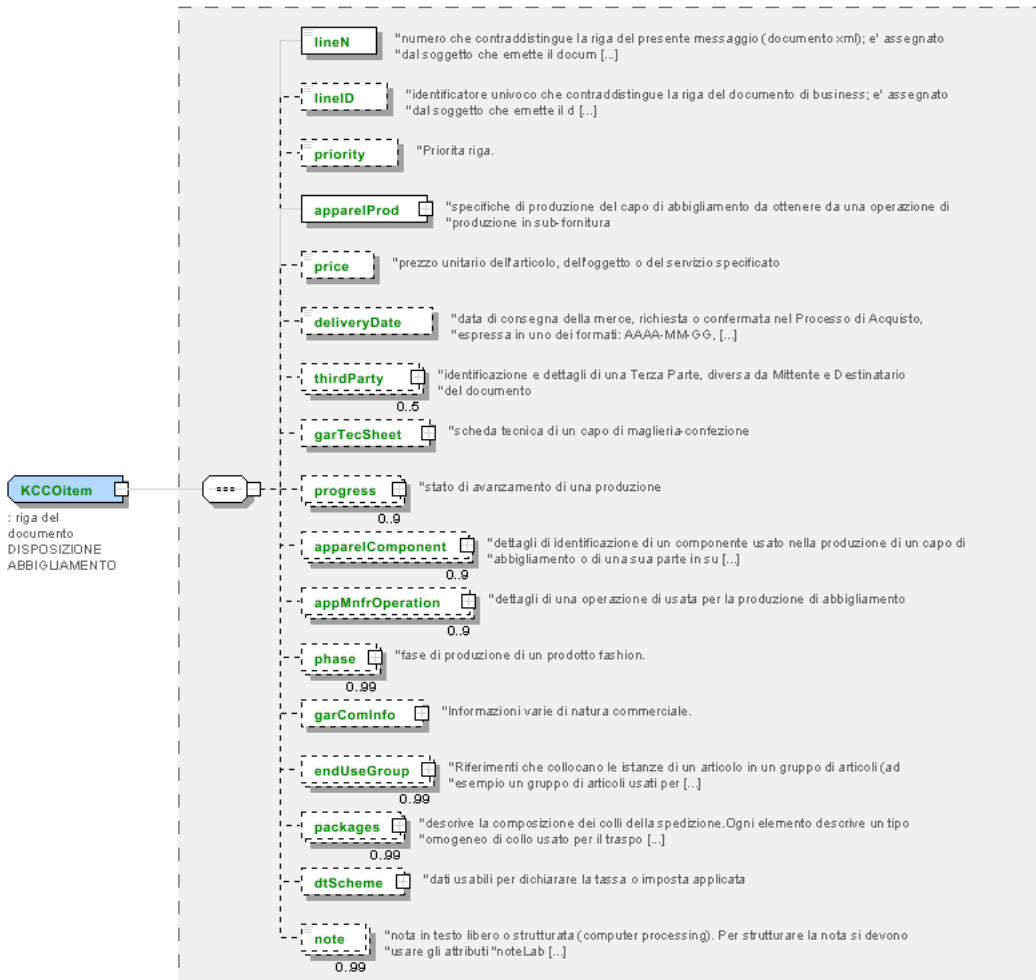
KCCOitem

: riga del documento DISPOSIZIONE ABBIGLIAMENTO

lineN "numero che contraddistingue la riga del presente messaggio (documento xml); e' assegnato "dal soggetto che emette il docum [...]

lineID "identificatore univoco che contraddistingue la riga del documento di business; e' assegnato "dal soggetto che emette il d [...]

priority "Priorita riga.

apparelProd "specifiche di produzione del capo di abbigliamento da ottenere da una operazione di "produzione in sub-fornitura

price "prezzo unitario dell'articolo, dell'oggetto o del servizio specificato

deliveryDate "data di consegna della merce, richiesta o confermata nel Processo di Acquisto, "espressa in uno dei formati: AAAA-MM-GG, [...]

thirdParty "identificazione e dettagli di una Terza Parte, diversa da Mittente e Destinatario "del documento
0..5

garTecSheet "scheda tecnica di un capo di maglieria-confezione

progress "stato di avanzamento di una produzione
0..9

apparelComponent "dettagli di identificazione di un componente usato nella produzione di un capo di "abbigliamento o di una sua parte in su [...]
0..9

appMnfrOperation "dettagli di una operazione di usata per la produzione di abbigliamento
0..9

phase "fase di produzione di un prodotto fashion.
0..99

garComInfo "Informazioni varie di natura commerciale.

endUseGroup "Riferimenti che collocano le istanze di un articolo in un gruppo di articoli (ad "esempio un gruppo di articoli usati per [...]
0..99

packages "descrive la composizione dei colli della spedizione.Ogni elemento descrive un tipo "omogeneo di collo usato per il traspo [...]
0..99

dtScheme "dati usabili per dichiarare la tassa o imposta applicata

note "nota in testo libero o strutturata (computer processing). Per strutturare la nota si devono "usare gli attributi "noteLab [...]
0..99